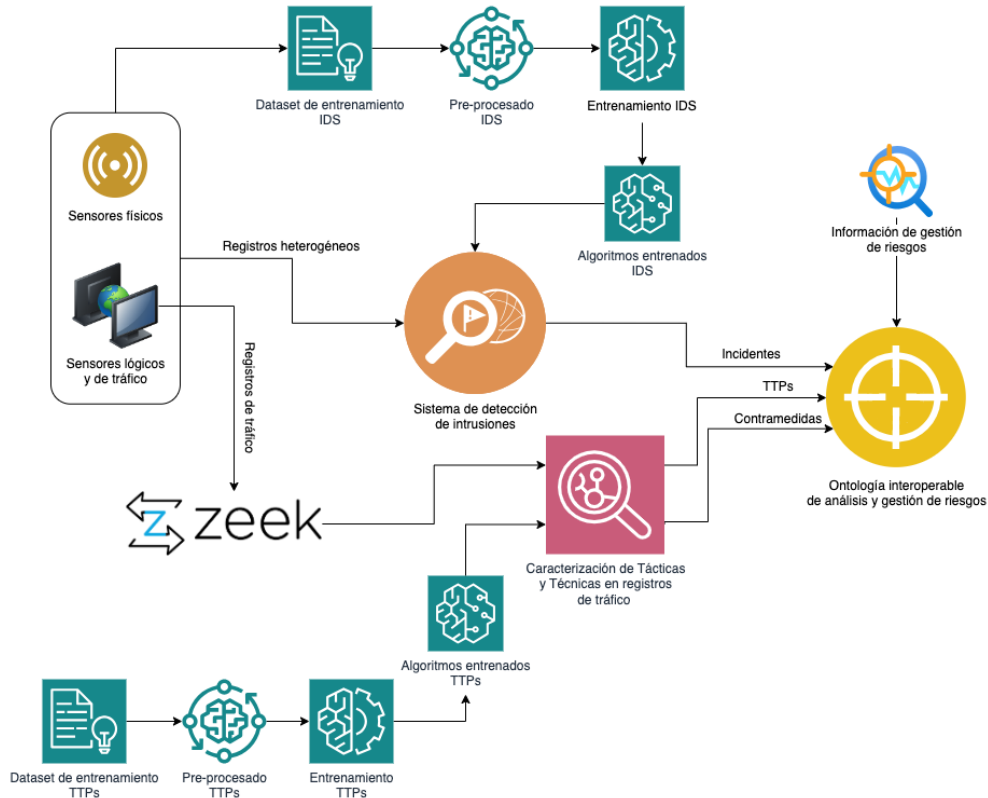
Dataset de entrenamiento IDS

Pre-procesado IDS

Entrenamiento IDS

Sensores físicos

Algoritmos entrenados IDS

Información de gestión de riesgos

Registros heterogéneos

Sensores lógicos y de tráfico

Registros de tráfico

Incidentes

TTPs

Sistema de detección de intrusiones

Contramedidas

Ontología interoperable de análisis y gestión de riesgos

zeek

Caracterización de Tácticas y Técnicas en registros de tráfico

Algoritmos entrenados TTPs

Dataset de entrenamiento TTPs

Pre-procesado TTPs

Entrenamiento TTPs